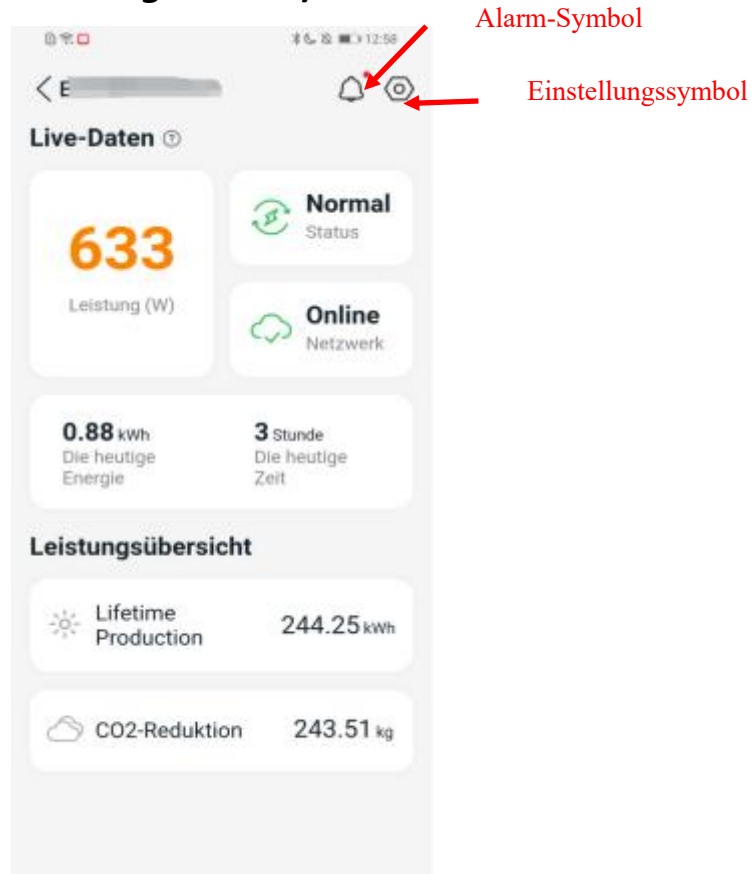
Alarm-Symbol

12:58

< E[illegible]

Einstellungssymbol

Live-Daten

633

Leistung (W)

Normal
Status

Online
Netzwerk

0.88 kWh
Die heutige Energie

3 Stunde
Die heutige Zeit

Leistungsübersicht

Lifetime Production 244.25 kWh

CO2-Reduktion 243.51 kg